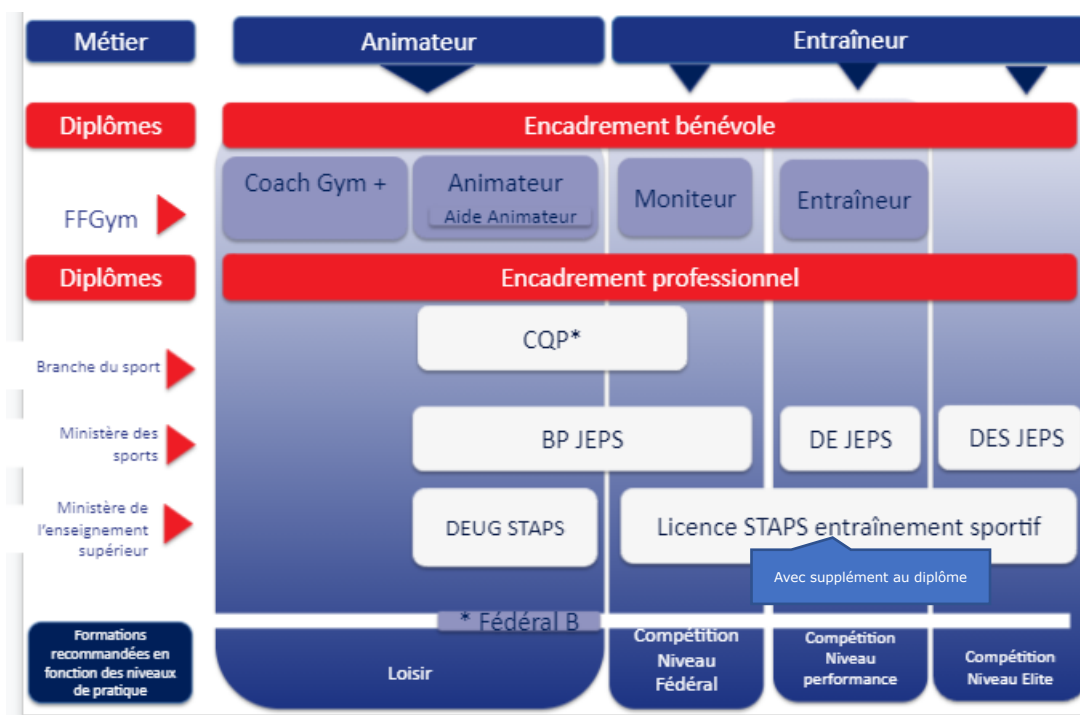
Métier

Animateur

Entraîneur

Diplômes

Encadrement bénévole

FFGym

Coach Gym +

Animateur

Aide Animateur

Moniteur

Entraîneur

Diplômes

Encadrement professionnel

Branche du sport

CQP*

Ministère des sports

BP JEPS

DE JEPS

DES JEPS

Ministère de l'enseignement supérieur

DEUG STAPS

Licence STAPS entraînement sportif

Avec supplément au diplôme

* Fédéral B

Formations recommandées en fonction des niveaux de pratique

Loisir

Compétition Niveau Fédéral

Compétition Niveau performance

Compétition Niveau Elite